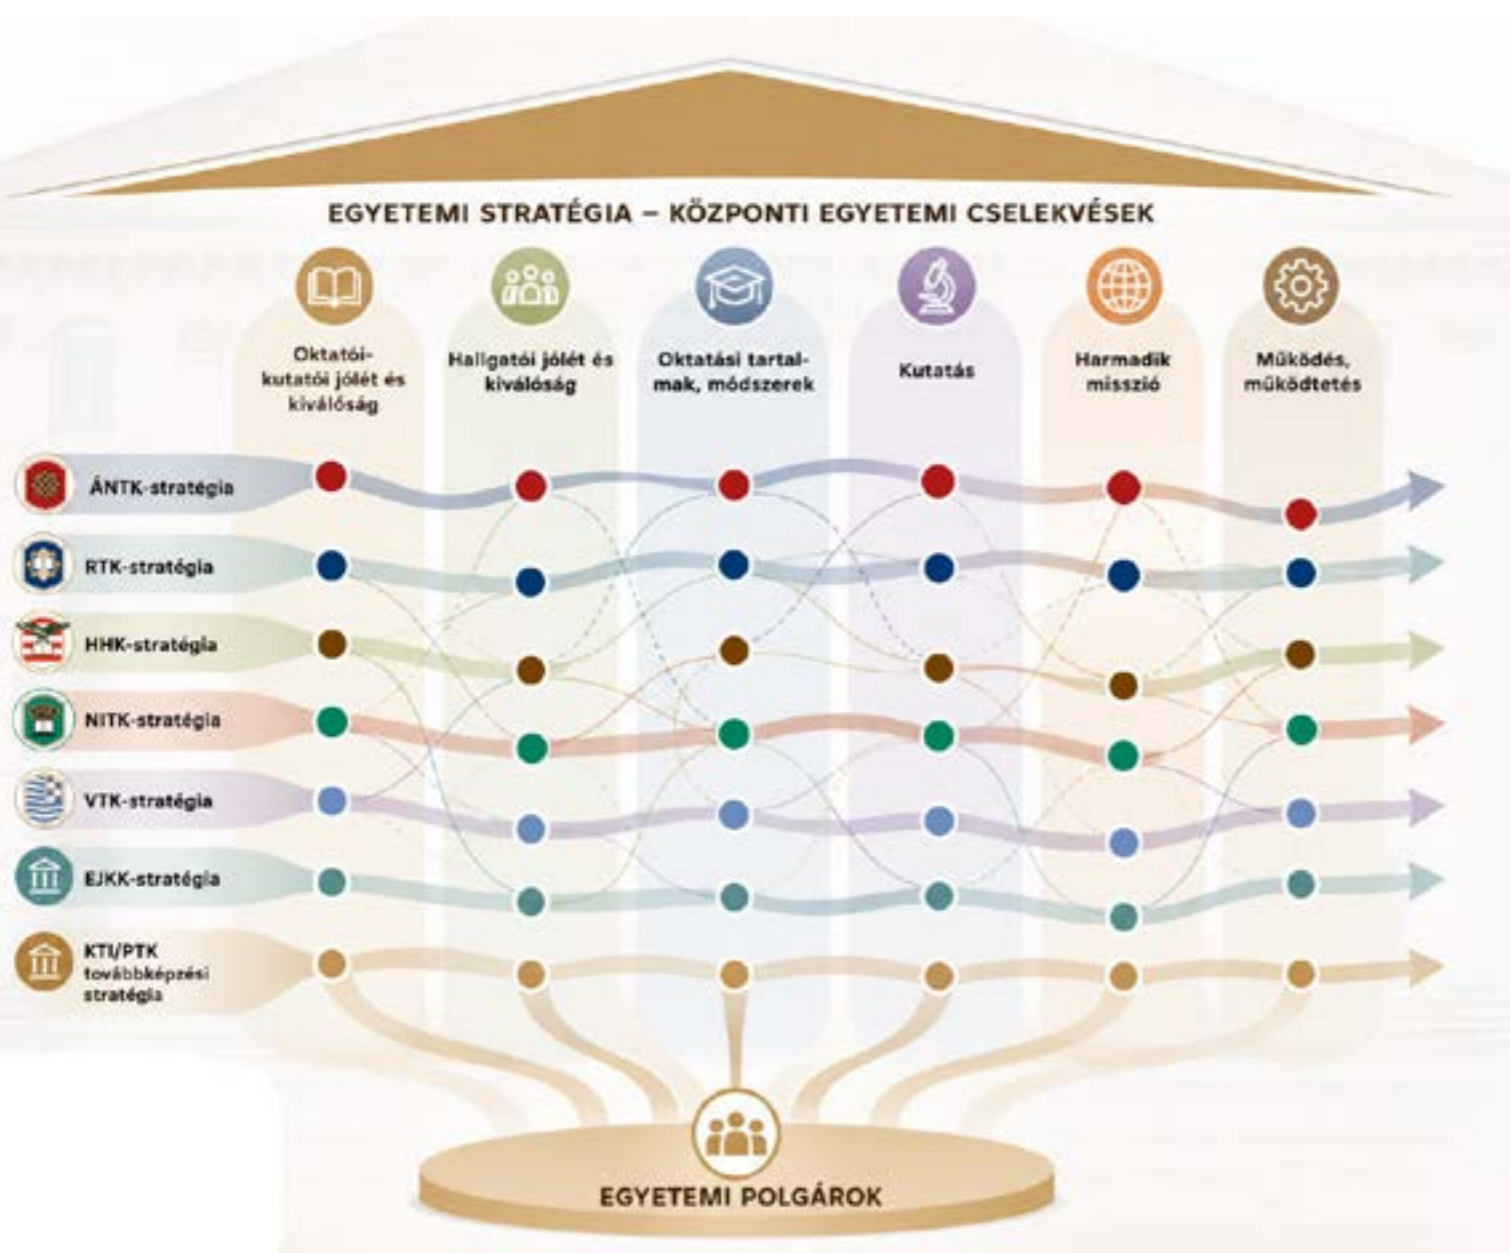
EGYETEMI STRATÉGIA – KÖZPONTI EGYETEMI CSELEKVÉSEK

Oktatói-kutatói jólét és kiválóság

Hallgatói jólét és kiválóság

Oktatási tartalmak, módszerek

Kutatás

Harmadik misszió

Működés, működtetés

ÁNTK-stratégia

RTK-stratégia

HHK-stratégia

NITK-stratégia

VTK-stratégia

EJKK-stratégia

KTI/PTK továbbképzési stratégia

EGYETEMI POLGÁROK